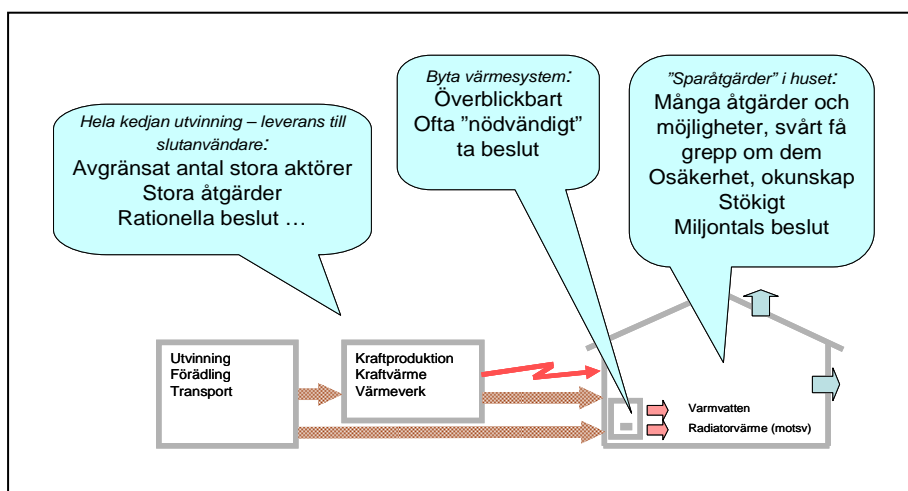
Hela kedjan utvinning – leverans till slutanvändare:
Avgränsat antal stora aktörer
Stora åtgärder
Rationella beslut …

Byta värmesystem:
Överblickbart
Ofta ”nödvändigt”
ta beslut

”Sparåtgärder” i huset:
Många åtgärder och möjligheter, svårt få grepp om dem
Osäkerhet, okunskap
Stökigt
Miljontals beslut

Utvinning
Förädling
Transport

Kraftproduktion
Kraftvärme
Värmeverk

Varmvatten
Radiatorvärme (motsv)